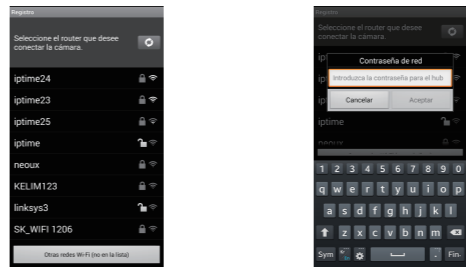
Registro

Seleccione el router que desee conectar la cámara.

iptime24

iptime23

iptime25

iptime

neoux

KELIM123

linksys3

SK_WIFI 1206

Otras redes Wi-Fi (no en la lista)

Registro

Seleccione el router que desee conectar la cámara.

Contraseña de red

Introduzca la contraseña para el hub

Cancelar

Aceptar

iptime

1 2 3 4 5 6 7 8 9 0

q w e r t y u i o p

a s d f g h j k l ñ

z x c v b n m

Sym

Fin